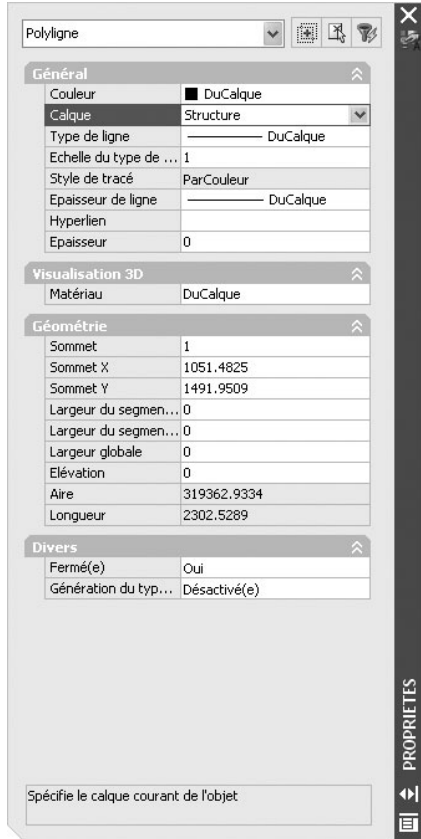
Polyligne

Général

| | |
|---|---|
| Couleur | DuCalque |
| Calque | Structure |
| Type de ligne | DuCalque |
| Echelle du type de ... | 1 |
| Style de tracé | ParCouleur |
| Epaisseur de ligne | DuCalque |
| Hyperlien | |
| Epaisseur | 0 |

Visualisation 3D

| | |
|---|---|
| Matériau | DuCalque |

Géométrie

| | |
|---|---|
| Sommet | 1 |
| Sommet X | 1051.4825 |
| Sommet Y | 1491.9509 |
| Largeur du segmen... | 0 |
| Largeur du segmen... | 0 |
| Largeur globale | 0 |
| Elévation | 0 |
| Aire | 319362.9334 |
| Longueur | 2302.5289 |

Divers

| | |
|---|---|
| Fermé(e) | Oui |
| Génération du typ... | Désactivé(e) |

Spécifie le calque courant de l'objet

PROPRIETES